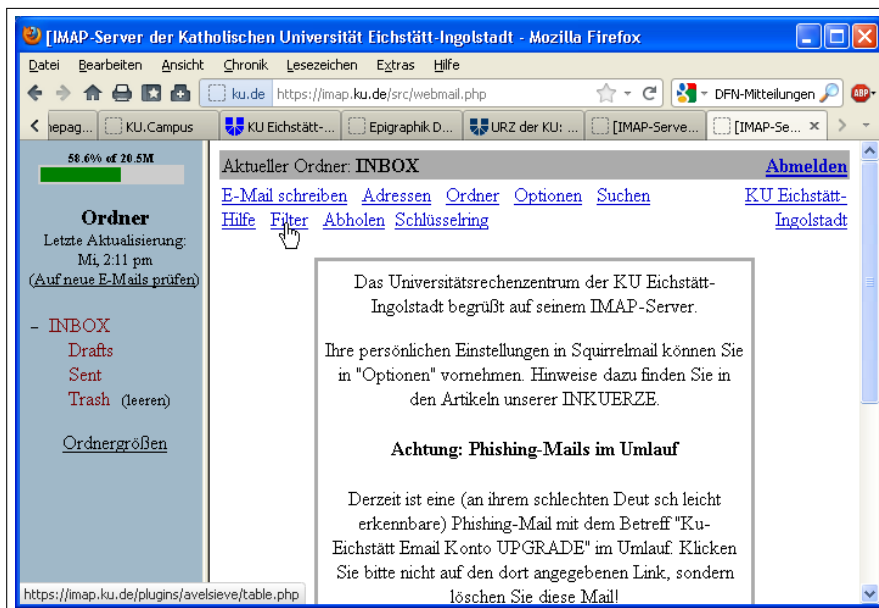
[IMAP-Server der Katholischen Universität Eichstätt-Ingolstadt - Mozilla Firefox

Datei Bearbeiten Ansicht Chronik Lesezeichen Extras Hilfe

ku.de https://imap.ku.de/src/webmail.php

DFN-Mitteilungen

nepag... KU.Campus KU Eichstätt-... Epigraphik D... URZ der KU: ... [IMAP-Serve... [IMAP-Se...

58.6% of 20.5M

Ordner
Letzte Aktualisierung: Mi, 2:11 pm
(Auf neue E-Mails prüfen)

- INBOX
Drafts
Sent
Trash (leeren)

Ordnergrößen

Aktueller Ordner: INBOX

Abmelden

E-Mail schreiben Adressen Ordner Optionen Suchen
Hilfe Filter Abholen Schlüsselring

KU Eichstätt-Ingolstadt

Das Universitätsrechenzentrum der KU Eichstätt-Ingolstadt begrüßt auf seinem IMAP-Server.

Ihre persönlichen Einstellungen in Squirrelmail können Sie in "Optionen" vornehmen. Hinweise dazu finden Sie in den Artikeln unserer INKUERZE.

Achtung: Phishing-Mails im Umlauf

Derzeit ist eine (an ihrem schlechten Deut sch leicht erkennbare) Phishing-Mail mit dem Betreff "Ku-Eichstätt Email Konto UPGRADE" im Umlauf. Klicken Sie bitte nicht auf den dort angegebenen Link, sondern löschen Sie diese Mail!

https://imap.ku.de/plugins/avelsieve/table.php